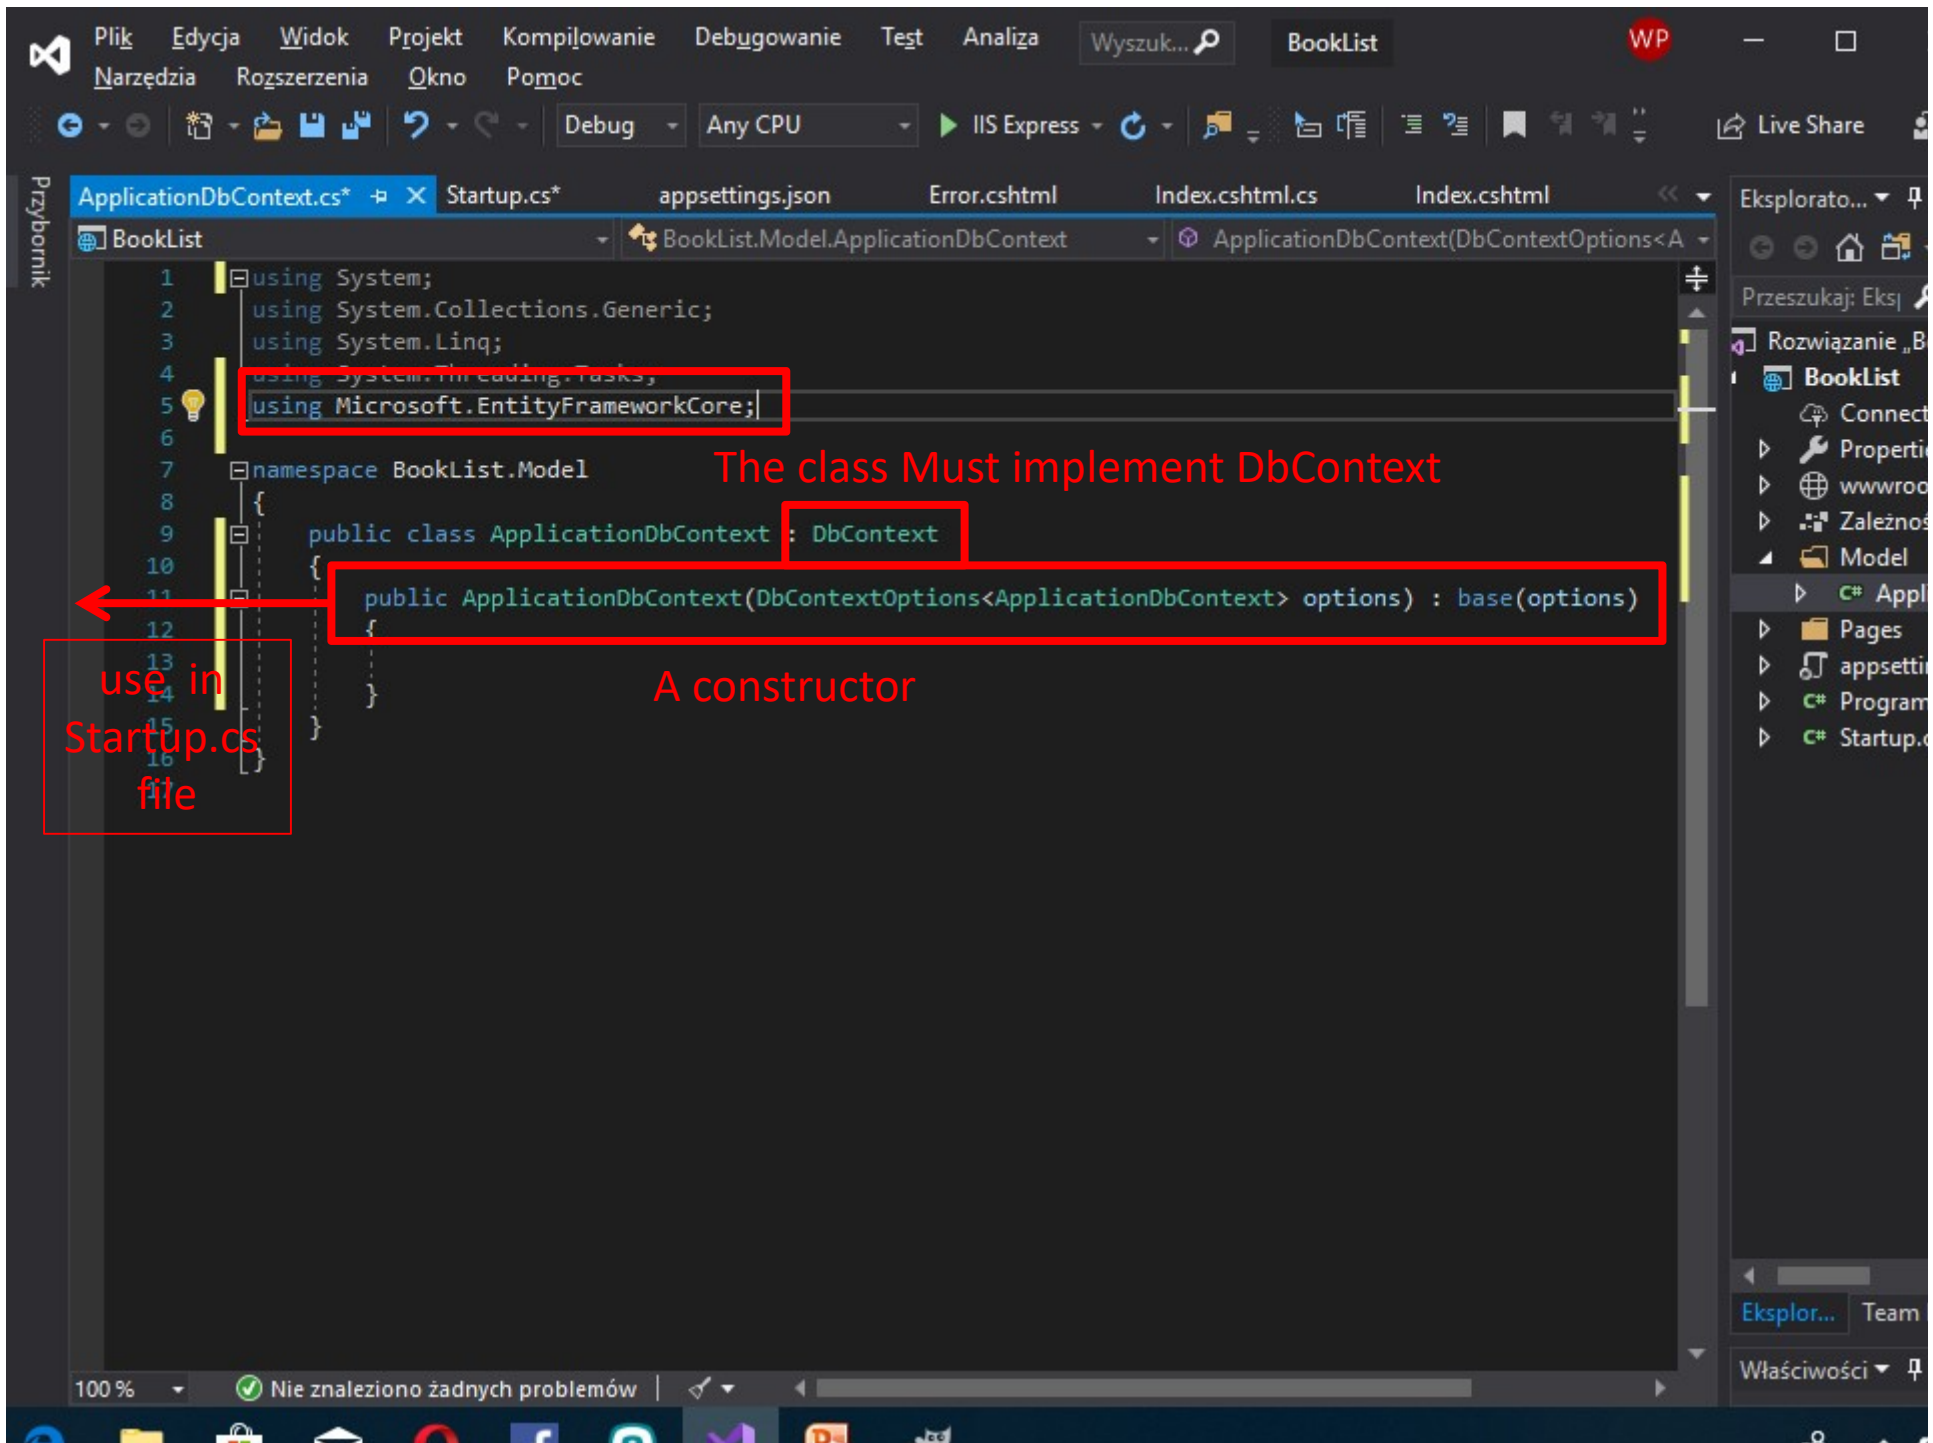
Plik Edycja Widok Projekt Kompilowanie Debugowanie Test Analiza Wyszuk... BookList WP
Narzędzia Rozszerzenia Okno Pomoc

Debug Any CPU IIS Express Live Share

Przybornik

ApplicationDbContext.cs* Startup.cs* appsettings.json Error.cshtml Index.cshtml.cs Index.cshtml

BookList BookList.Model.ApplicationDbContext ApplicationDbContext(DbContextOptions<A

1 using System;
2 using System.Collections.Generic;
3 using System.Linq;
4 using System.Threading.Tasks;
5 using Microsoft.EntityFrameworkCore;
6
7 namespace BookList.Model
8 {
9 public class ApplicationDbContext : DbContext
10 {
11 public ApplicationDbContext(DbContextOptions<ApplicationDbContext> options) : base(options)
12 {
13
14 }
15 }
16 }

The class Must implement DbContext

A constructor

use in Startup.cs file

100 % Nie znaleziono żadnych problemów

Eksplorato...
Przeszukaj: Eks
Rozwiązanie „B
BookList
Connect
Properti
wwwroo
Zależnoś
Model
Appl
Pages
appsetti
Program
Startup.
Eksplor... Team
Właściwości